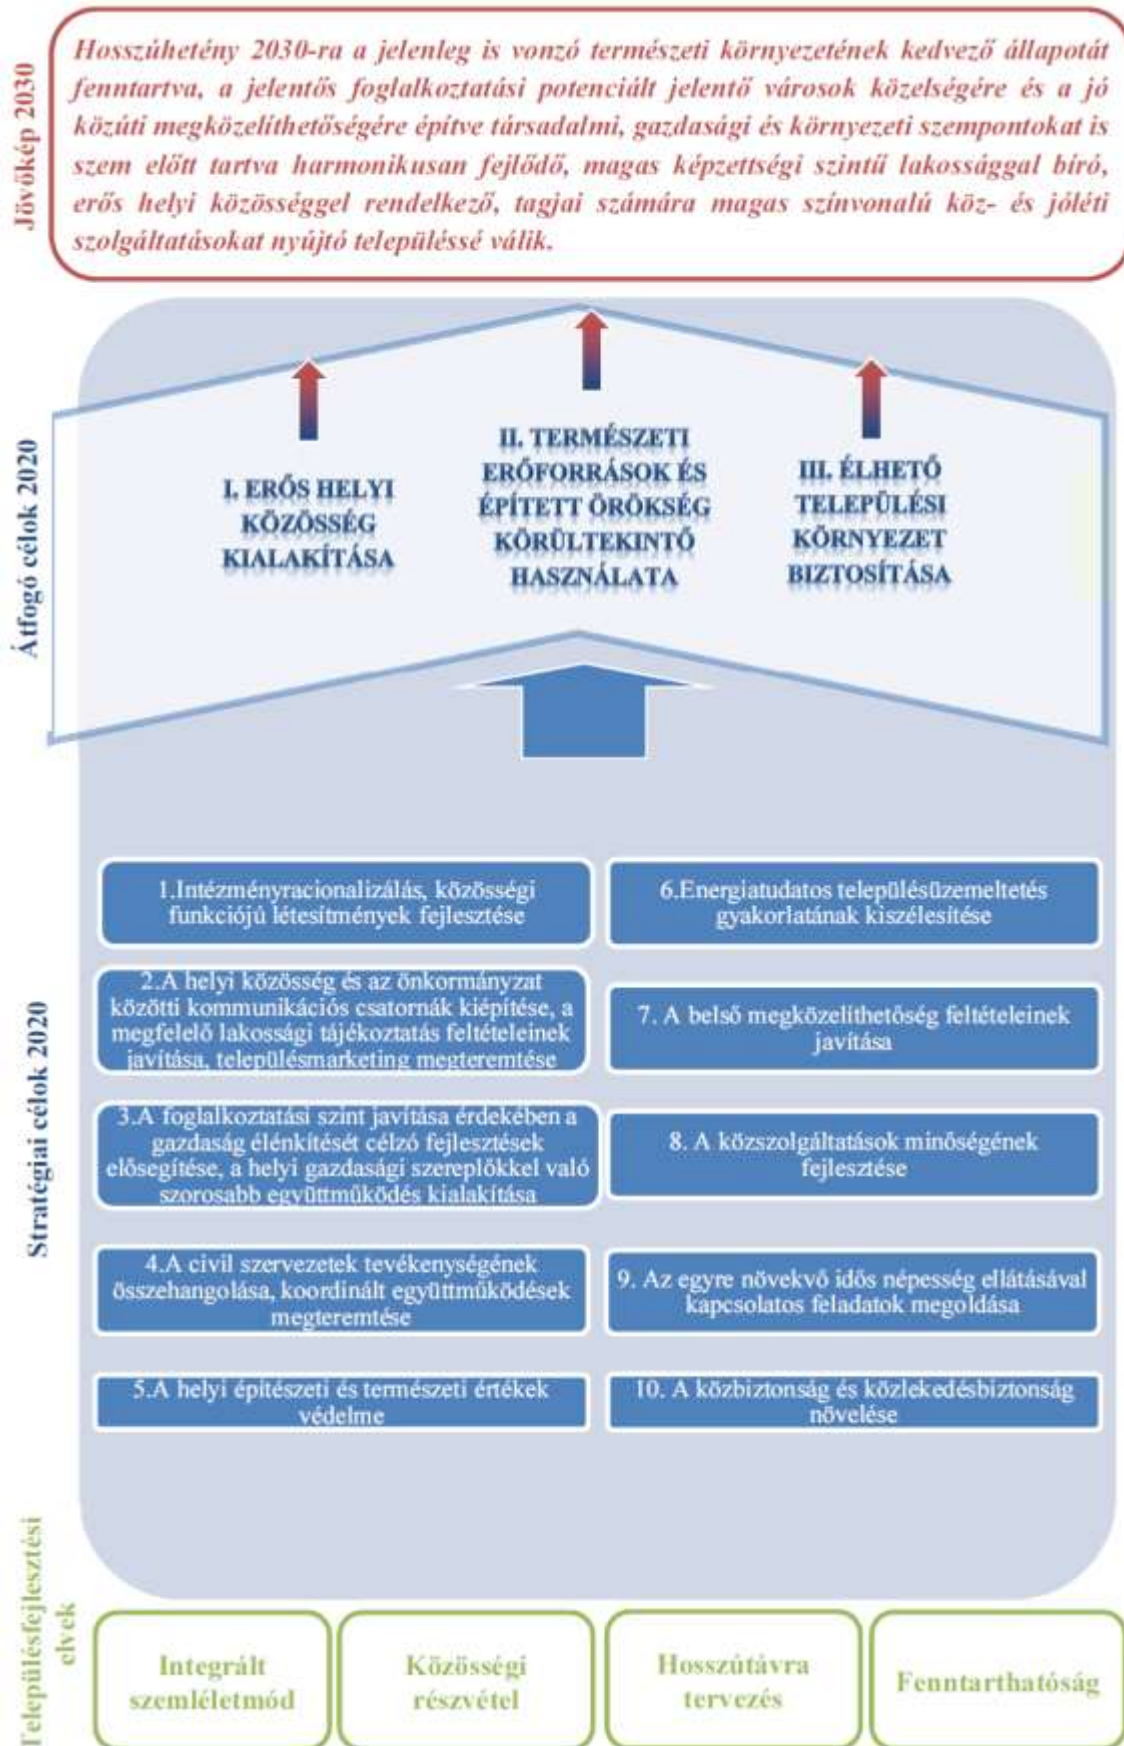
Jövőkép 2030

Hosszúhetény 2030-ra a jelenleg is vonzó természeti környezetének kedvező állapotát fenntartva, a jelentős foglalkoztatási potenciált jelentő városok közelségére és a jó közúti megközelíthetőségére építve társadalmi, gazdasági és környezeti szempontokat is szem előtt tartva harmonikusan fejlődő, magas képzettségi szintű lakossággal bíró, erős helyi közösséggel rendelkező, tagjai számára magas színvonalú köz- és jóléti szolgáltatásokat nyújtó településsé válik.

Átfogó célok 2020

I. ERŐS HELYI KÖZÖSSÉG KIALAKÍTÁSA

II. TERMÉSZETI ERŐFORRÁSOK ÉS ÉPÍTETT ÖRÖKSÉG KÖRÜLTEKINTŐ HASZNÁLATA

III. ÉLHETŐ TELEPÜLÉSI KÖRNYEZET BIZTOSÍTÁSA

Stratégiai célok 2020

1.Intézményracionalizálás, közösségi funkciójú létesítmények fejlesztése

6.Energiatudatos településüzemeltetés gyakorlatának kiszélesítése

2.A helyi közösség és az önkormányzat közötti kommunikációs csatornák kiépítése, a megfelelő lakossági tájékoztatás feltételeinek javítása, településmarketing megteremtése

7. A belső megközelíthetőség feltételeinek javítása

3.A foglalkoztatási szint javítása érdekében a gazdaság élénkítését célzó fejlesztések elősegítése, a helyi gazdasági szereplőkkel való szorosabb együttműködés kialakítása

8. A közszolgáltatások minőségének fejlesztése

4.A civil szervezetek tevékenységének összehangolása, koordinált együttműködések megteremtése

9. Az egyre növekvő idős népesség ellátásával kapcsolatos feladatok megoldása

5.A helyi építészeti és természeti értékek védelme

10. A közbiztonság és közlekedésbiztonság növelése

Településfejlesztési elvek

Integrált szemléletmód

Közösségi részvétel

Hosszútávra tervezés

Fenntarthatóság